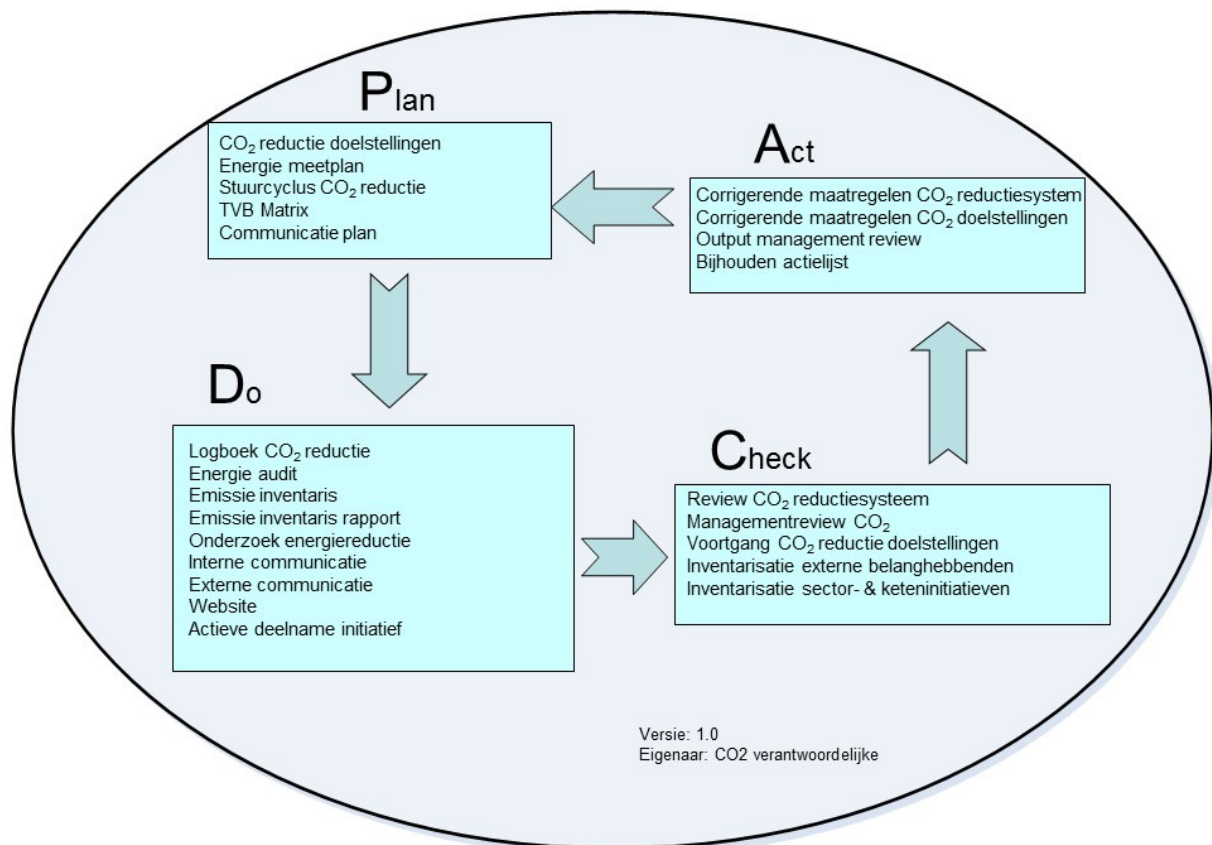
Plan

$CO_2$ reductie doelstellingen
Energie meetplan
Stuurcyclus $CO_2$ reductie
TVB Matrix
Communicatie plan

Act

Corrigerende maatregelen $CO_2$ reductiesystem
Corrigerende maatregelen $CO_2$ doelstellingen
Output management review
Bijhouden actielijst

Do

Logboek $CO_2$ reductie
Energie audit
Emissie inventaris
Emissie inventaris rapport
Onderzoek energiereductie
Interne communicatie
Externe communicatie
Website
Actieve deelname initiatief

Check

Review $CO_2$ reductiesysteem
Managementreview $CO_2$
Voortgang $CO_2$ reductie doelstellingen
Inventarisatie externe belanghebbenden
Inventarisatie sector- & keteninitiatieven

Versie: 1.0
Eigenaar: CO2 verantwoordelijke